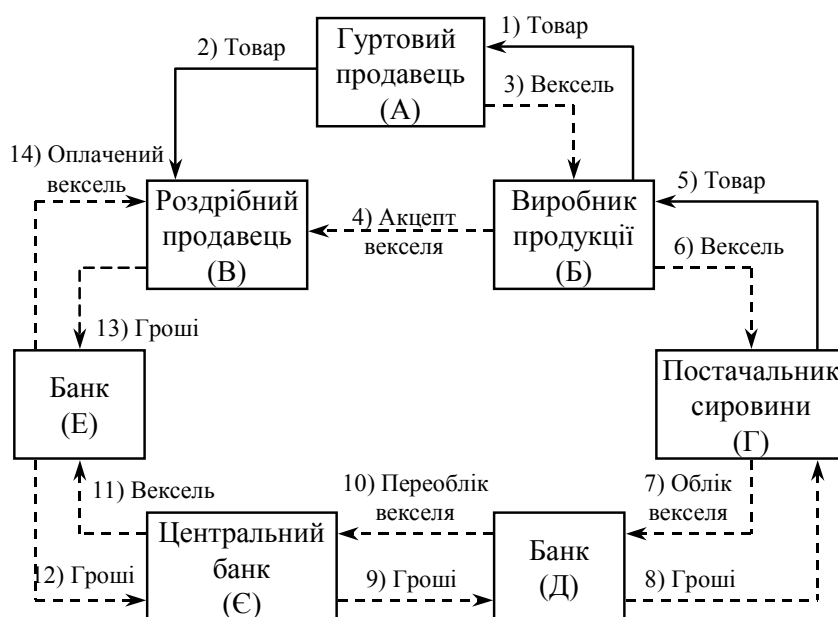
Гуртовий продавець (А)

1) Товар

2) Товар

3) Вексель

14) Оплачений вексель

Роздрібний продавець (В)

4) Акцепт векселя

Виробник продукції (Б)

5) Товар

6) Вексель

13) Гроші

Банк (Е)

Постачальник сировини (Г)

11) Вексель

10) Переоблік векселя

7) Облік векселя

Центральний банк (Є)

Банк (Д)

12) Гроші

9) Гроші

8) Гроші